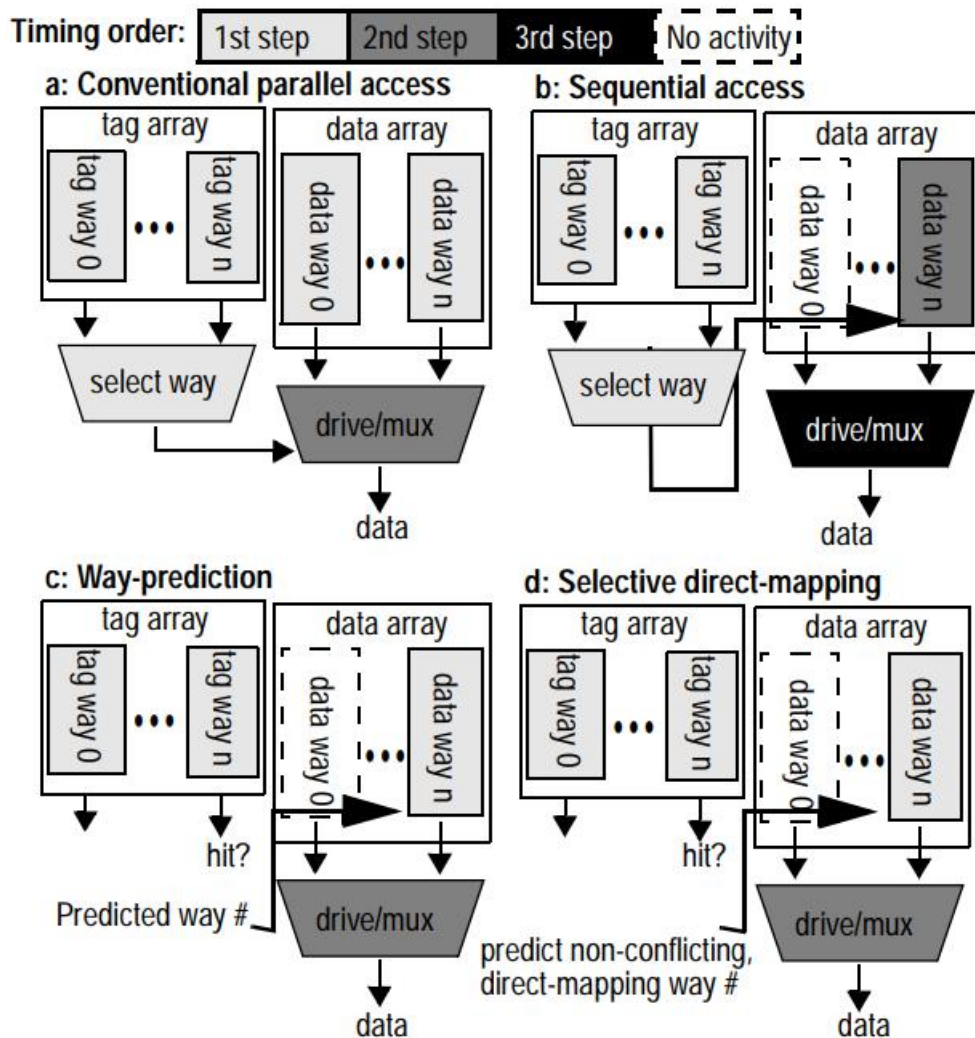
Timing order: 1st step 2nd step 3rd step No activity

a: Conventional parallel access

tag array

tag way 0 ••• tag way n

data array

data way 0 ••• data way n

select way

drive/mux

data

b: Sequential access

tag array

tag way 0 ••• tag way n

data array

data way 0 ••• data way n

select way

drive/mux

data

c: Way-prediction

tag array

tag way 0 ••• tag way n

hit?

data array

data way 0 ••• data way n

Predicted way #

drive/mux

data

d: Selective direct-mapping

tag array

tag way 0 ••• tag way n

hit?

data array

data way 0 ••• data way n

predict non-conflicting, direct-mapping way #

drive/mux

data